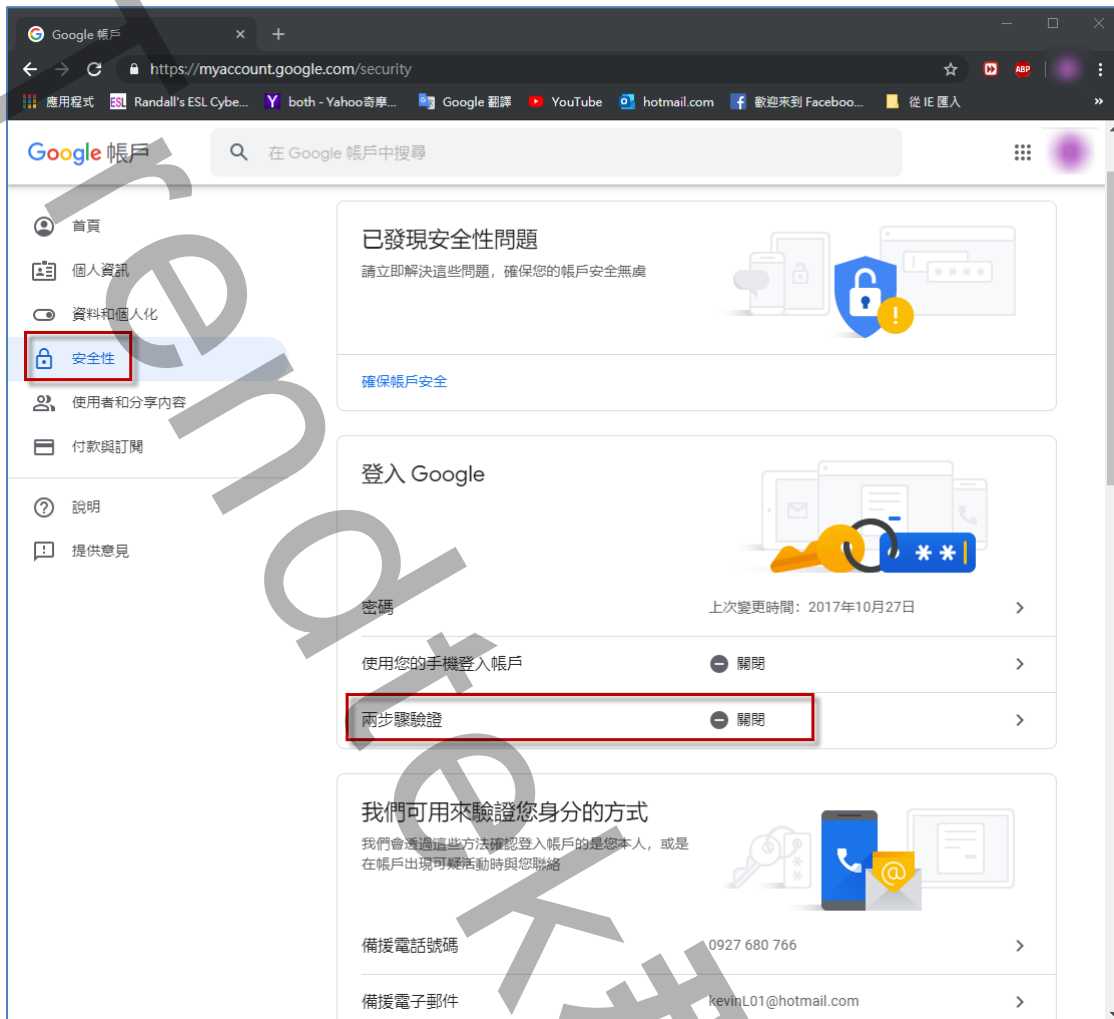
Google 帳戶
https://myaccount.google.com/security
應用程式 Randall's ESL Cybe... both - Yahoo奇摩... Google 翻譯 YouTube hotmail.com 歡迎來到 Faceboo... 從 IE 匯入

Google 帳戶
在 Google 帳戶中搜尋

首頁
個人資訊
資料和個人化
安全性
使用者和分享內容
付款與訂閱
說明
提供意見

已發現安全性問題
請立即解決這些問題，確保您的帳戶安全無虞
確保帳戶安全

登入 Google
密碼 上次變更時間：2017年10月27日
使用您的手機登入帳戶 關閉
兩步驟驗證 關閉

我們可用來驗證您身分的方式
我們會透過這些方法確認登入帳戶的是您本人，或是在帳戶出現可疑活動時與您聯絡
備援電話號碼 0927 680 766
備援電子郵件 kevinL01@hotmail.com